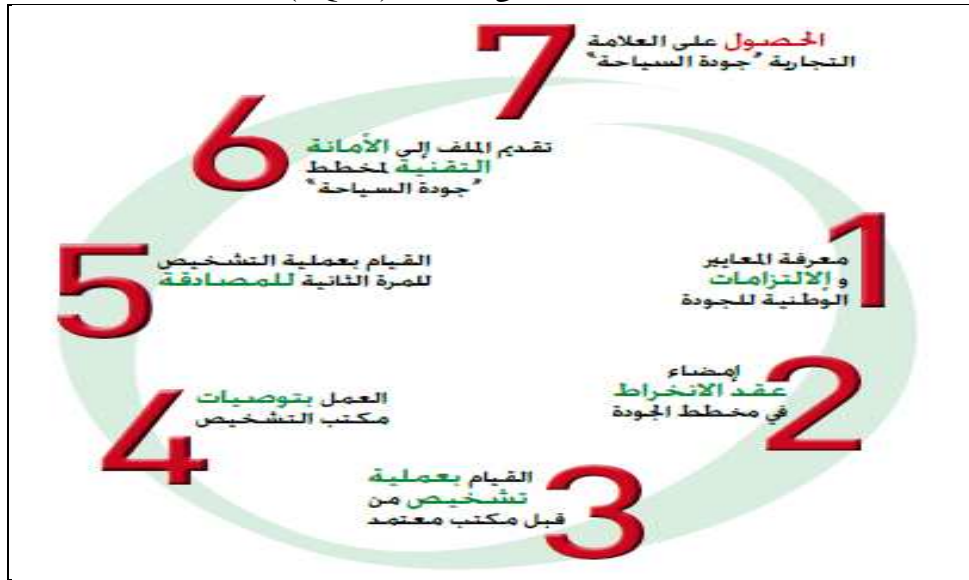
7
الحصول على العلامة
التجارية "جودة السياحة"

6
تقديم الملف إلى الأمانة
التقنية لمخطط
"جودة السياحة"

5
القيام بعملية التشخيص
للمرة الثانية للمصادقة

1
معرفة المعايير
و الإلتزامات
الوطنية للجودة

4
العمل بتوصيات
مكتب التشخيص

2
إمضاء
عقد الانخراط
في مخطط الجودة

3
القيام بعملية
تشخيص من
قبل مكتب معتمد